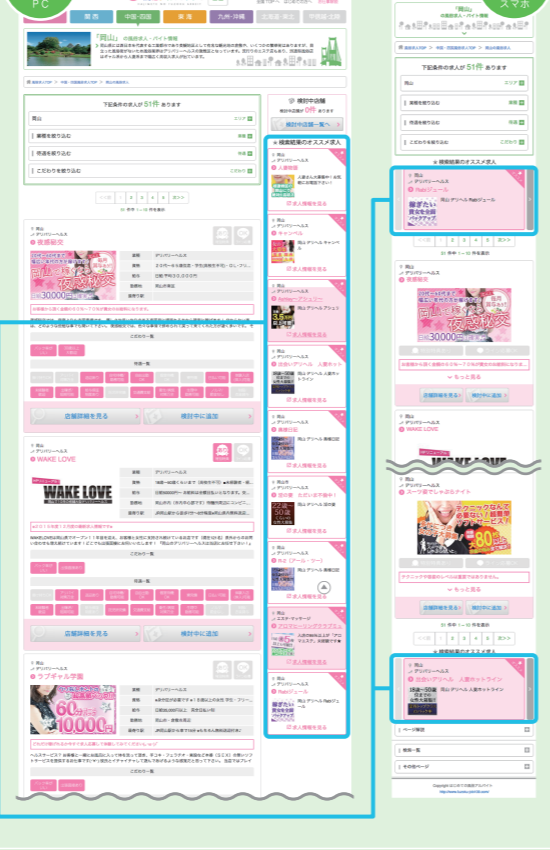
PC

関西　中国・四国　東海　九州・沖縄

「岡山」の風俗求人・バイト情報

下記条件の求人が51件あります

岡山　エリア

業種を絞り込む

待遇を絞り込む

こだわりを絞り込む

検討中店舗

検討中店舗一覧へ

検索結果のオススメ求人

岡山
デリバリーヘルス
人妻倶楽部

岡山
デリバリーヘルス
キャンペーン

岡山
デリバリーヘルス
Aemeアンジュ

岡山
デリバリーヘルス
出会いデリバリー 人妻ネットライン

岡山
デリバリーヘルス
素人日記

岡山
デリバリーヘルス
ただいま不倫中！

岡山
デリバリーヘルス
AE（アール・ワン）

岡山
エステ・マッサージ
アロマセレクションアロマエステ

岡山
デリバリーヘルス
Rabiジュール

求人情報を見る

< 前へ　1　2　3　4　5　次へ >

岡山
デリバリーヘルス
夜這秘交

業種　デリバリーヘルス
時間
給与　日給 平均30,000円
勤務地　岡山市周辺
最寄り駅

岡山最大級 夜這秘交

このお店の一覧

店舗詳細を見る

検討中に追加

岡山
デリバリーヘルス
WAKE LOVE

WAKE LOVE

このお店の一覧

店舗詳細を見る

検討中に追加

岡山
デリバリーヘルス
ラブギャル学園

60分 10,000円

このお店の一覧

スマホ

「岡山」の風俗求人・バイト情報

下記条件の求人が51件あります

岡山　エリア

業種を絞り込む

待遇を絞り込む

こだわりを絞り込む

検索結果のオススメ求人

岡山
デリバリーヘルス
Rabiジュール

岡山
デリバリーヘルス
夜這秘交

もっと見る

店舗詳細を見る

検討中に追加

岡山
デリバリーヘルス
WAKE LOVE

WAKE LOVE

岡山
デリバリーヘルス
スーツ妻でしゃぶるナイト

もっと見る

店舗詳細を見る

検討中に追加

< 前へ　1　2　3　4　5　次へ >

岡山
デリバリーヘルス
出会いデリバリー 人妻ネットライン

ページ検索

地域一覧

その他ページ

Copyright